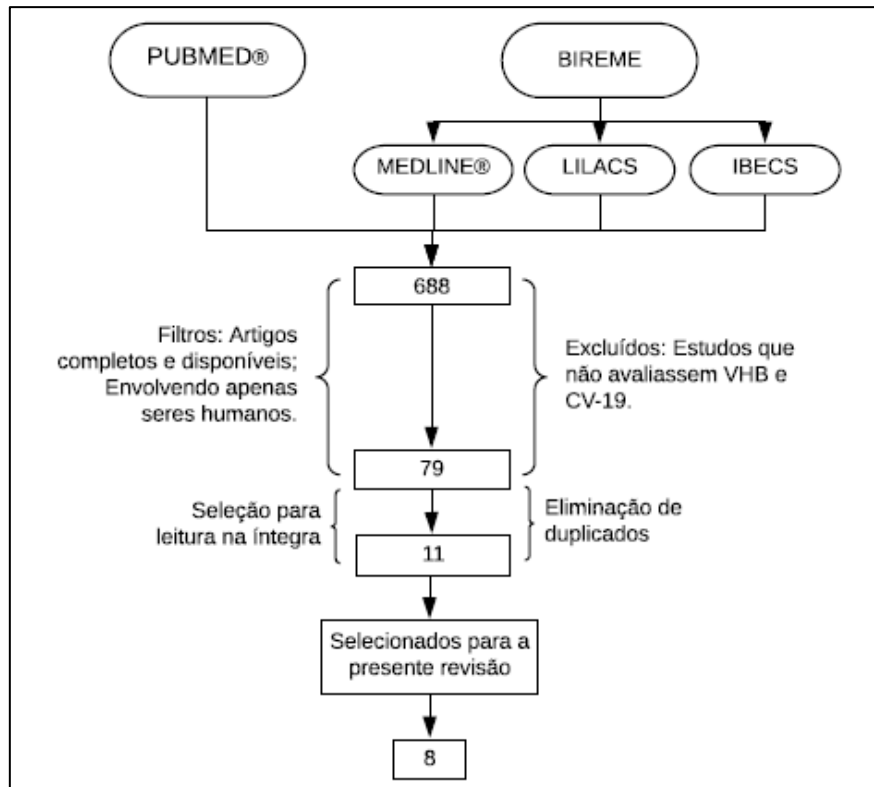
PUBMED®

BIREME

MEDLINE®

LILACS

IBECS

688

Filtros: Artigos completos e disponíveis; Envolvendo apenas seres humanos.

Excluídos: Estudos que não avaliassem VHB e CV-19.

79

Seleção para leitura na íntegra

Eliminação de duplicados

11

Selecionados para a presente revisão

8